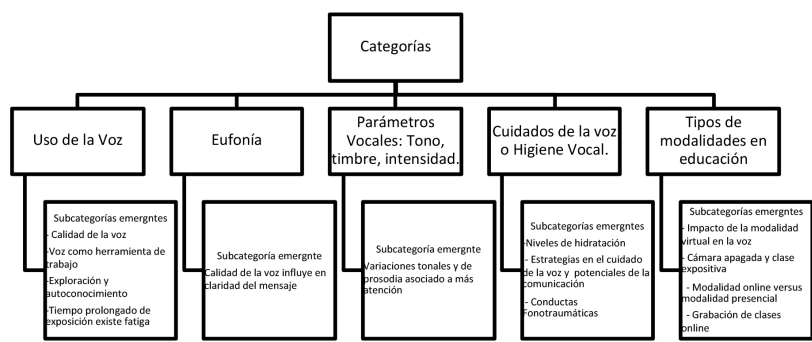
Categorías

Uso de la Voz

Eufonía

Parámetros Vocales: Tono, timbre, intensidad.

Cuidados de la voz o Higiene Vocal.

Tipos de modalidades en educación

Subcategorías emergntes
- Calidad de la voz
- Voz como herramienta de trabajo
- Exploración y autoconocimiento
- Tiempo prolongado de exposición existe fatiga

Subcategoría emergnte
Calidad de la voz influye en claridad del mensaje

Subcategoría emergnte
Variaciones tonales y de prosodia asociado a más atención

Subcategorías emergntes
- Niveles de hidratación
- Estrategias en el cuidado de la voz y potenciales de la comunicación
- Conductas Fonotraumáticas

Subcategorías emergntes
- Impacto de la modalidad virtual en la voz
- Cámara apagada y clase expositiva
- Modalidad online versus modalidad presencial
- Grabación de clases online